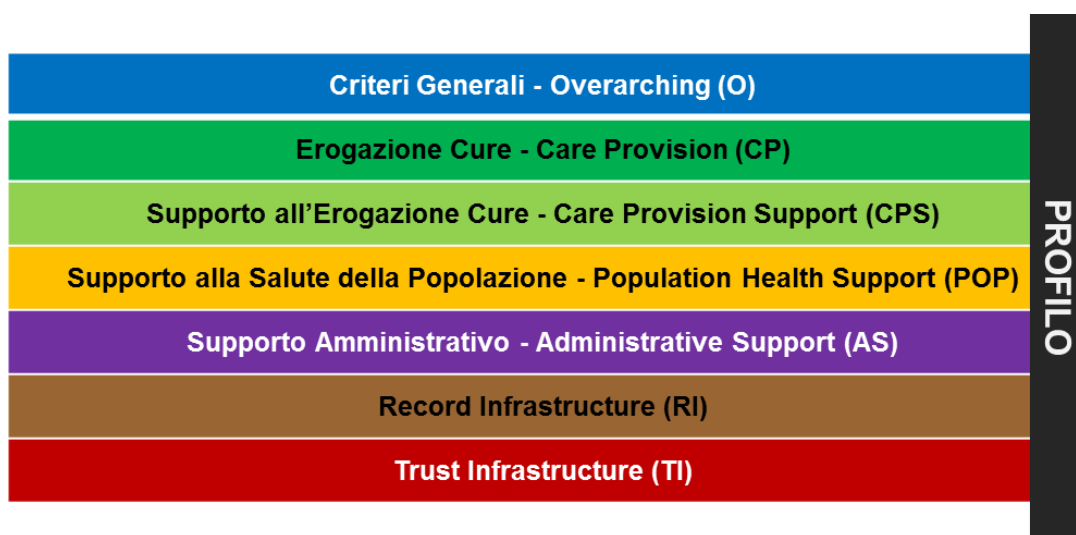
Criteri Generali - Overarching (O)

Erogazione Cure - Care Provision (CP)

Supporto all’Erogazione Cure - Care Provision Support (CPS)

Supporto alla Salute della Popolazione - Population Health Support (POP)

Supporto Amministrativo - Administrative Support (AS)

Record Infrastructure (RI)

Trust Infrastructure (TI)

PROFILO